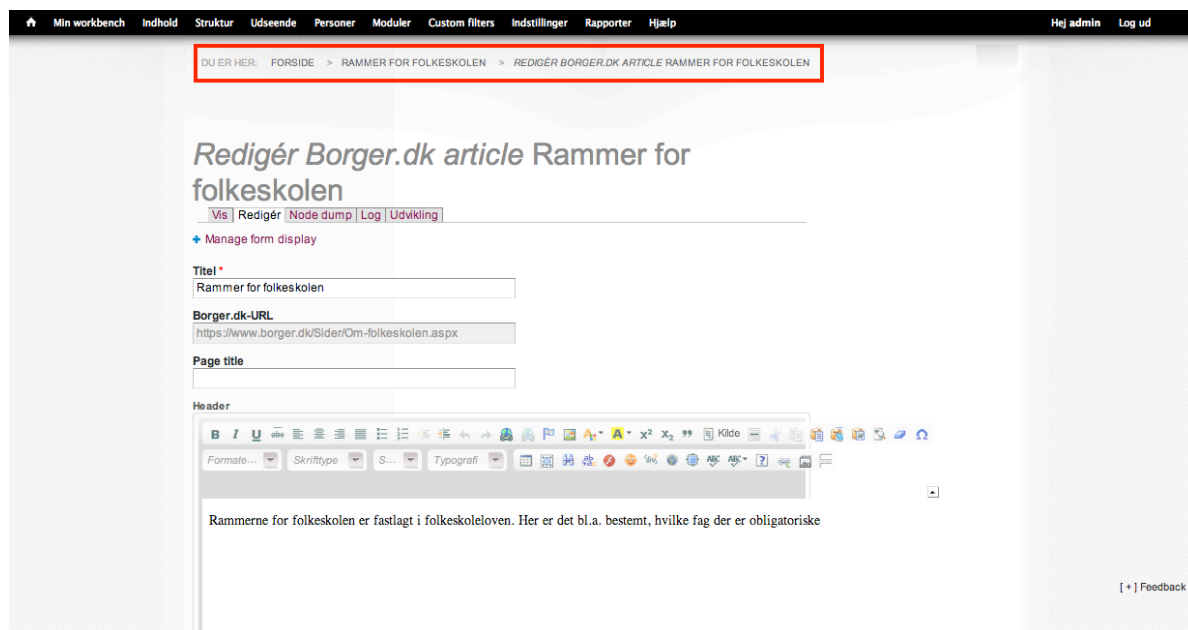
Min workbench Indhold Struktur Udseende Personer Moduler Custom filters Indstillinger Rapporter Hjælp Hej admin Log ud

DU ER HER: FORSIDE > RAMMER FOR FOLKESKOLEN > REDIGÉR BORGER.DK ARTICLE RAMMER FOR FOLKESKOLEN

Redigér Borger.dk article Rammer for folkeskolen

Vis Redigér Node dump Log Udvikling

+ Manage form display

Titel *
Rammer for folkeskolen

Borger.dk-URL
https://www.borger.dk/Sider/Om-folkeskolen.aspx

Page title

Header

B I U abc Kilde Ω

Formate... Skrifttype S... Typografi

Rammerne for folkeskolen er fastlagt i folkeskoleloven. Her er det bl.a. bestemt, hvilke fag der er obligatoriske

[ + ] Feedback